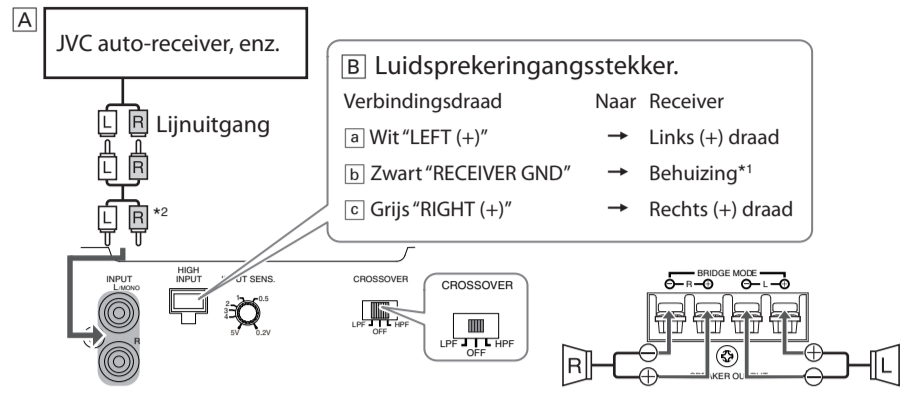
A

JVC auto-receiver, enz.

L R Lijnuitgang

L R

L R *2

B Luidsprekeringangsstekker.

Verbindingsdraad Naar Receiver

a Wit "LEFT (+)" → Links (+) draad

b Zwart "RECEIVER GND" → Behuizing*1

c Grijs "RIGHT (+)" → Rechts (+) draad

INPUT L/MONO

R

HIGH INPUT

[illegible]PUT SENS.

2 0.5

5V 0.2V

CROSSOVER

LPF OFF HPF

CROSSOVER

LPF OFF HPF

BRIDGE MODE

R L

R L

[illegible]KER OU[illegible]